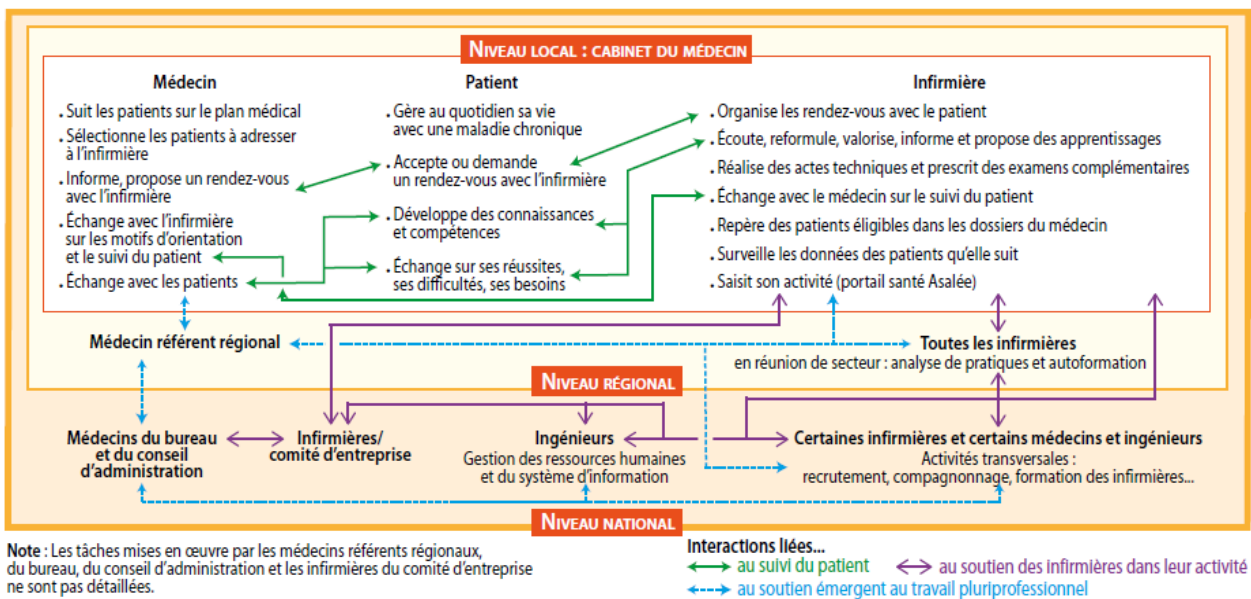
NIVEAU LOCAL : CABINET DU MÉDECIN

Médecin
. Suit les patients sur le plan médical
. Sélectionne les patients à adresser à l'infirmière
. Informe, propose un rendez-vous avec l'infirmière
. Échange avec l'infirmière sur les motifs d'orientation et le suivi du patient
. Échange avec les patients

Patient
. Gère au quotidien sa vie avec une maladie chronique
. Accepte ou demande un rendez-vous avec l'infirmière
. Développe des connaissances et compétences
. Échange sur ses réussites, ses difficultés, ses besoins

Infirmière
. Organise les rendez-vous avec le patient
. Écoute, reformule, valorise, informe et propose des apprentissages
. Réalise des actes techniques et prescrit des examens complémentaires
. Échange avec le médecin sur le suivi du patient
. Repère des patients éligibles dans les dossiers du médecin
. Surveille les données des patients qu'elle suit
. Saisit son activité (portail santé Asalée)

Médecin référent régional

Toutes les infirmières
en réunion de secteur : analyse de pratiques et autoformation

NIVEAU RÉGIONAL

Médecins du bureau et du conseil d'administration

Infirmières/ comité d'entreprise

Ingénieurs
Gestion des ressources humaines et du système d'information

Certaines infirmières et certains médecins et ingénieurs
Activités transversales : recrutement, compagnonnage, formation des infirmières...

NIVEAU NATIONAL

Note : Les tâches mises en œuvre par les médecins référents régionaux, du bureau, du conseil d'administration et les infirmières du comité d'entreprise ne sont pas détaillées.

Interactions liées...
au suivi du patient
au soutien des infirmières dans leur activité
au soutien émergent au travail pluriprofessionnel